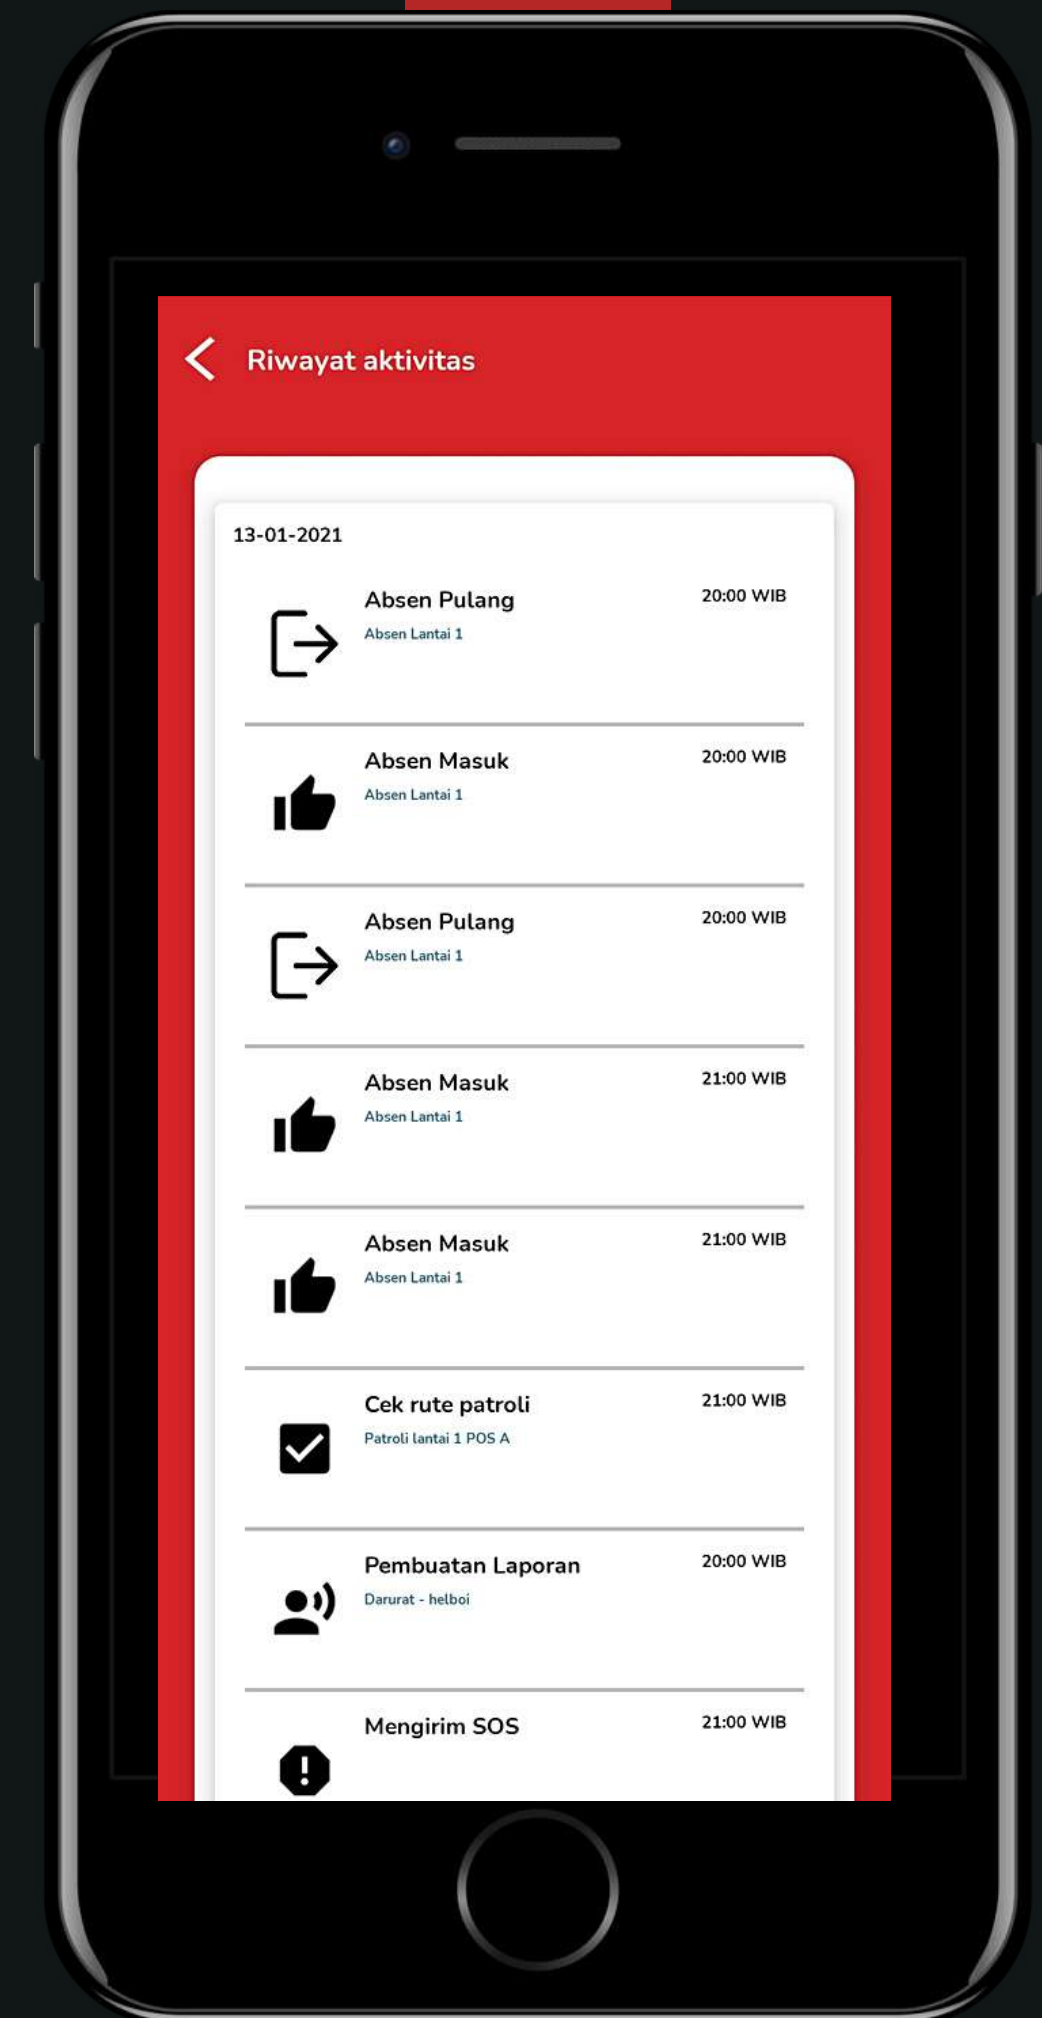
Riwayat aktivitas

13-01-2021

Absen Pulang
Absen Lantai 1
20:00 WIB

Absen Masuk
Absen Lantai 1
20:00 WIB

Absen Pulang
Absen Lantai 1
20:00 WIB

Absen Masuk
Absen Lantai 1
21:00 WIB

Absen Masuk
Absen Lantai 1
21:00 WIB

Cek rute patroli
Patroli lantai 1 POS A
21:00 WIB

Pembuatan Laporan
Darurat - helboi
20:00 WIB

Mengirim SOS
21:00 WIB